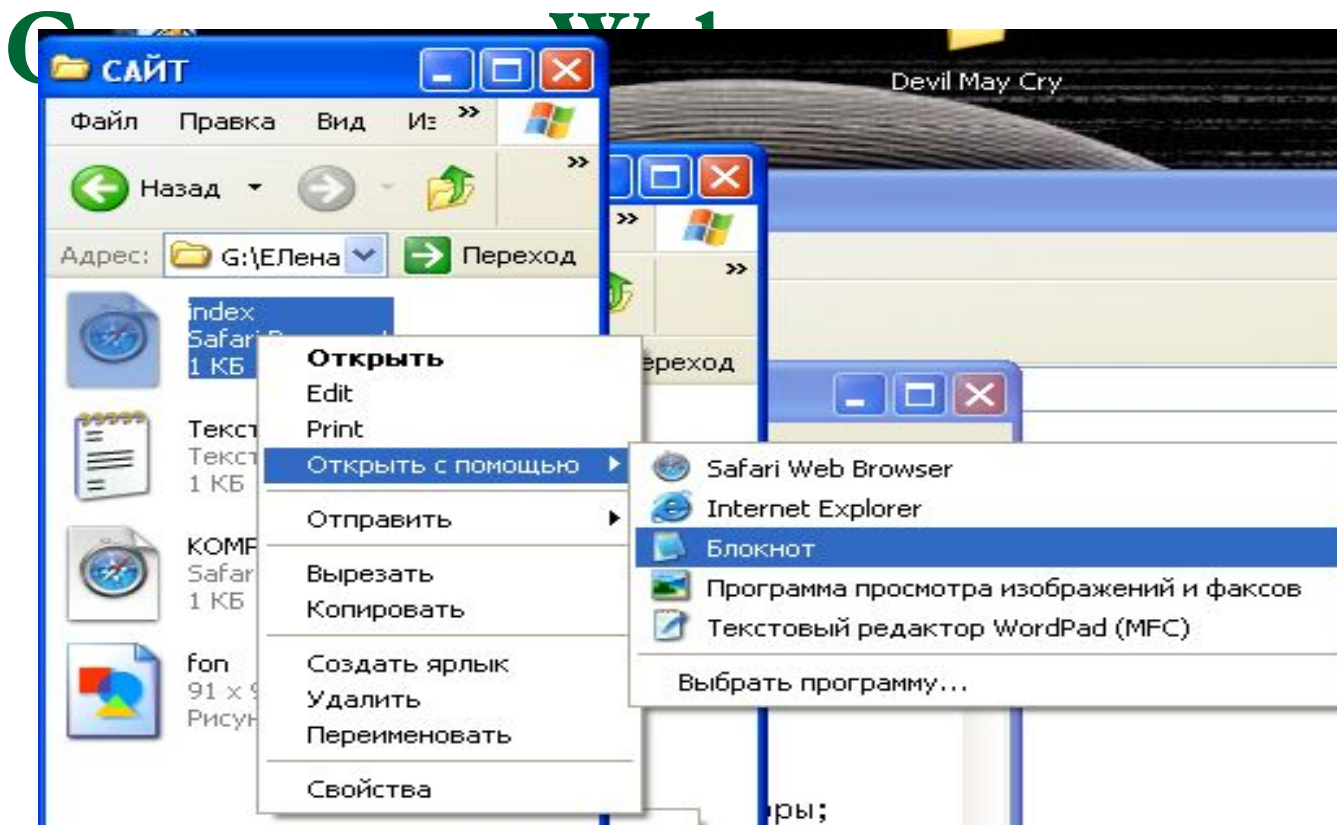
САЙТ

Devil May Cry

Файл Правка Вид Из »

Назад

Адрес: G:\ЕЛена Переход

»

»

ереход

index
Safari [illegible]
1 КБ

Текст
Текст
1 КБ

KOMP
Safar
1 КБ

fon
91 × 9
Рисун

Открыть
Edit
Print
Открыть с помощью
Отправить
Вырезать
Копировать
Создать ярлык
Удалить
Переименовать
Свойства

Safari Web Browser
Internet Explorer
Блокнот
Программа просмотра изображений и факсов
Текстовый редактор WordPad (MFC)
Выбрать программу...

ры;